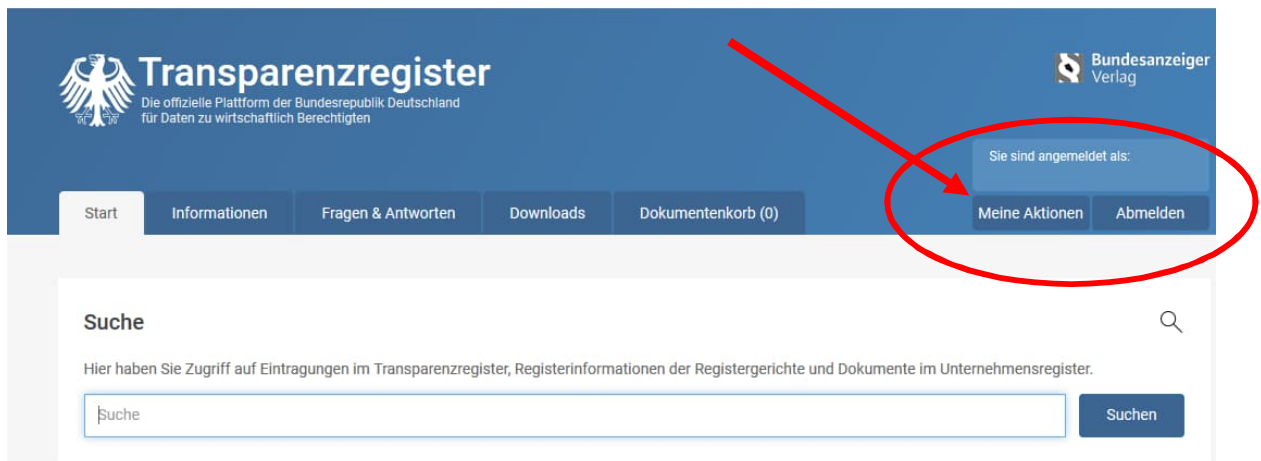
Transparenzregister
Die offizielle Plattform der Bundesrepublik Deutschland für Daten zu wirtschaftlich Berechtigten

Bundesanzeiger Verlag

Sie sind angemeldet als:

Start
Informationen
Fragen & Antworten
Downloads
Dokumentenkorb (0)
Meine Aktionen
Abmelden

Suche

Hier haben Sie Zugriff auf Eintragungen im Transparenzregister, Registerinformationen der Registergerichte und Dokumente im Unternehmensregister.

Suche
Suchen